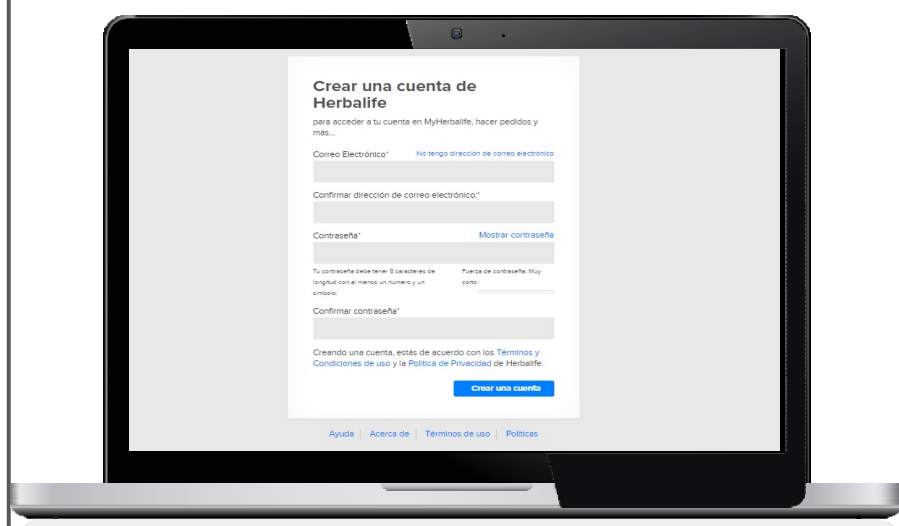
Crear una cuenta de Herbalife

para acceder a tu cuenta en MyHerbalife, hacer pedidos y más...

Correo Electrónico*

No tengo dirección de correo electrónico

Confirmar dirección de correo electrónico:*

Contraseña*

Mostrar contraseña

Tu contraseña debe tener 8 caracteres de longitud con al menos un número y un símbolo.

Fuerza de contraseña: Muy corto

Confirmar contraseña*

Creando una cuenta, estás de acuerdo con los Términos y Condiciones de uso y la Política de Privacidad de Herbalife.

Crear una cuenta

Ayuda | Acerca de | Términos de uso | Políticas